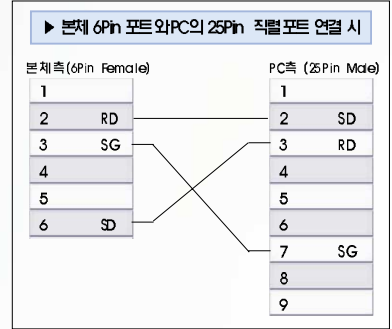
▶ 본체 6Pin 포트와PC의 25Pin 직렬포트 연결 시

본체측(6Pin Female)

| | |
|---|---|
| 1 | |
| 2 | RD |
| 3 | SG |
| 4 | |
| 5 | |
| 6 | SD |

PC측 (25Pin Male)

| | |
|---|---|
| 1 | |
| 2 | SD |
| 3 | RD |
| 4 | |
| 5 | |
| 6 | |
| 7 | SG |
| 8 | |
| 9 | |